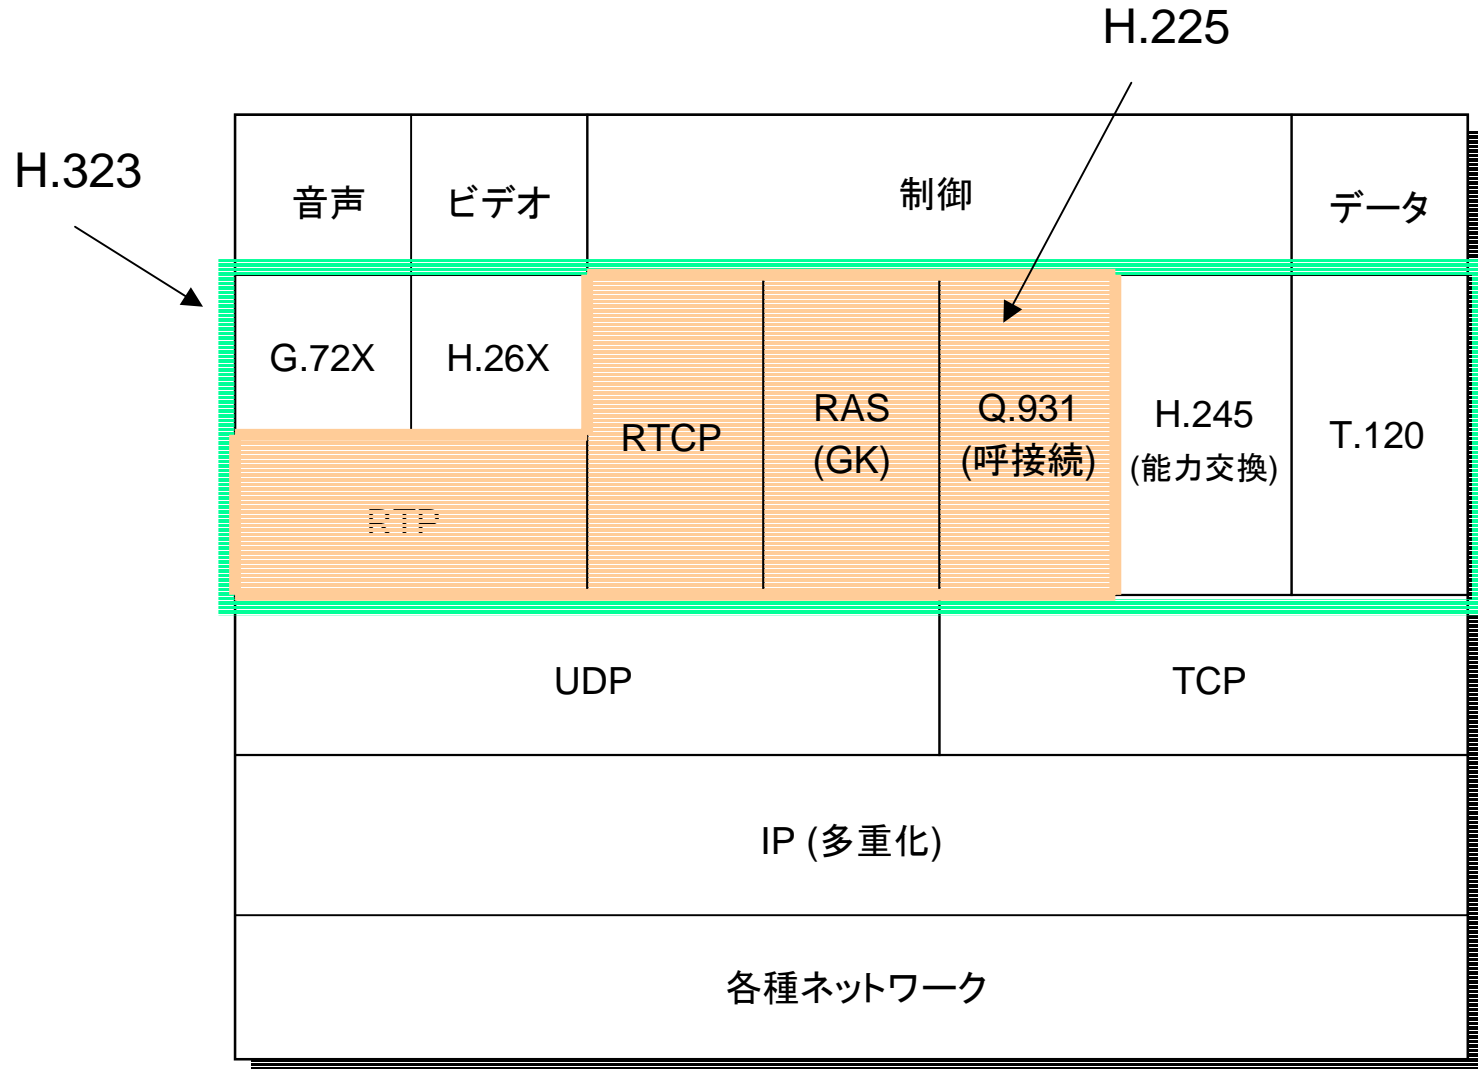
H.225

H.323

| 音声 | ビデオ | 制御 | | | | データ |
|---|---|---|---|---|---|---|
| G.72X | H.26X | RTCP | RAS (GK) | Q.931 (呼接続) | H.245 (能力交換) | T.120 |
| RTP | | | | | | |
| UDP | | | | TCP | | |
| IP (多重化) | | | | | | |
| 各種ネットワーク | | | | | | |